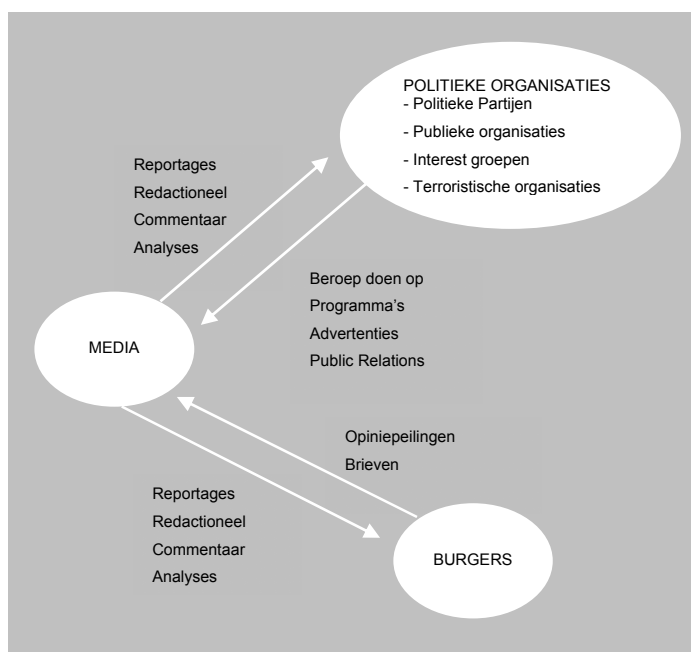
POLITIEKE ORGANISATIES
- Politieke Partijen
- Publieke organisaties
- Interest groepen
- Terroristische organisaties

Reportages
Redactioneel
Commentaar
Analyses

Beroep doen op
Programma's
Advertenties
Public Relations

MEDIA

Opiniepeilingen
Brieven

Reportages
Redactioneel
Commentaar
Analyses

BURGERS